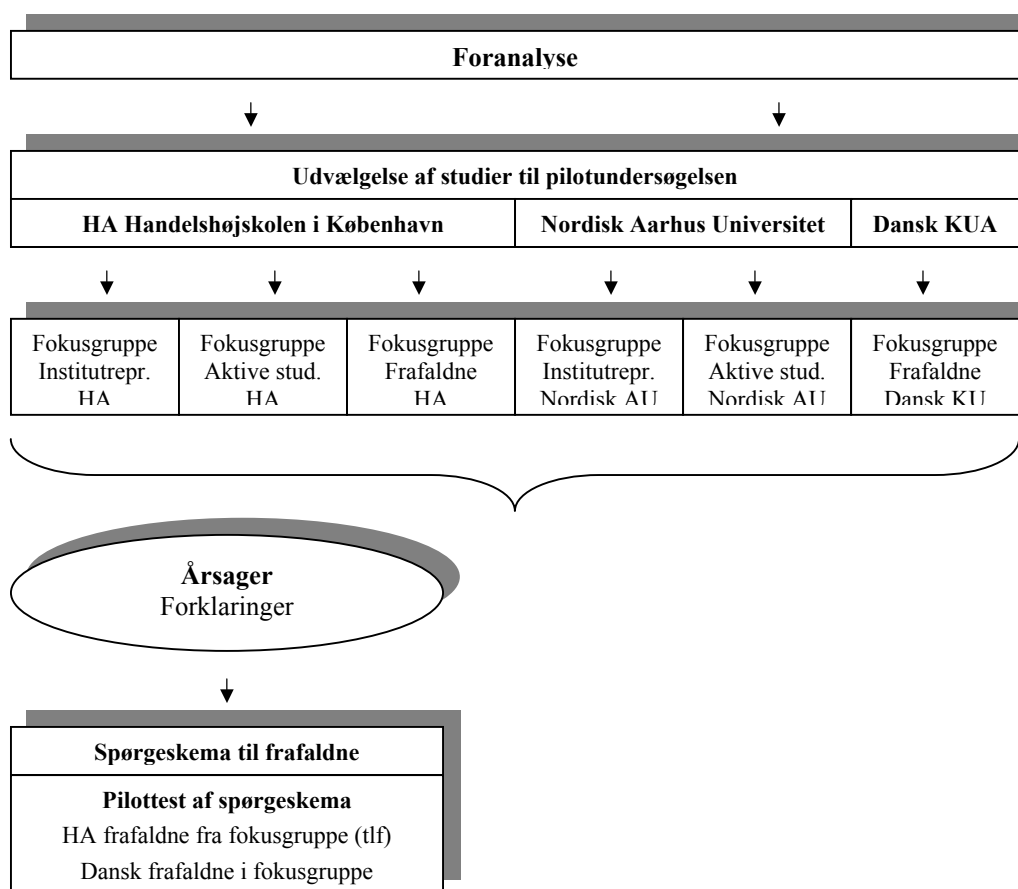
Foranalyse

Udvælgelse af studier til pilotundersøgelsen

| HA Handelshøjskolen i København | Nordisk Aarhus Universitet | Dansk KUA |
|---|---|---|

| Fokusgruppe Institutrepr. HA | Fokusgruppe Aktive stud. HA | Fokusgruppe Frafaldne HA | Fokusgruppe Institutrepr. Nordisk AU | Fokusgruppe Aktive stud. Nordisk AU | Fokusgruppe Frafaldne Dansk KU |
|---|---|---|---|---|---|

Årsager
Forklaringer

Spørgeskema til frafaldne

Pilottest af spørgeskema
HA frafaldne fra fokusgruppe (tlf)
Dansk frafaldne i fokusgruppe